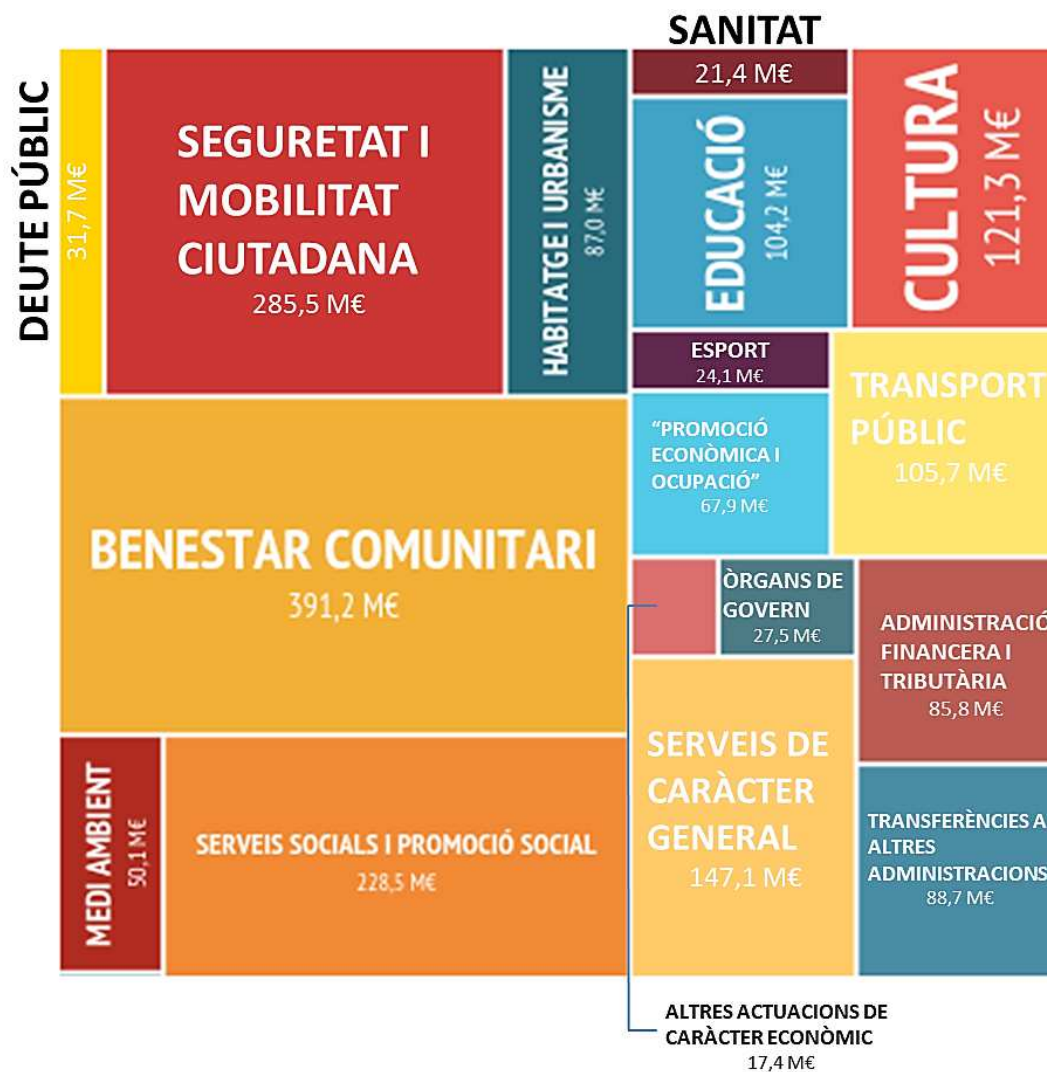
DEUTE PÚBLIC
31,7 M€

SEGURETAT I MOBILITAT CIUTADANA
285,5 M€

HABITATGE I URBANISME
87,0 M€

SANITAT
21,4 M€

EDUCACIÓ
104,2 M€

CULTURA
121,3 M€

ESPORT
24,1 M€

TRANSPORT PÚBLIC
105,7 M€

"PROMOCIÓ ECONÒMICA I OCUPACIÓ"
67,9 M€

BENESTAR COMUNITARI
391,2 M€

ÒRGANS DE GOVERN
27,5 M€

ADMINISTRACIÓ FINANCERA I TRIBUTÀRIA
85,8 M€

SERVEIS DE CARÀCTER GENERAL
147,1 M€

TRANSFERÈNCIES A ALTRES ADMINISTRACIONS
88,7 M€

MEDI AMBIENT
50,1 M€

SERVEIS SOCIALS I PROMOCIÓ SOCIAL
228,5 M€

ALTRES ACTUACIONS DE CARÀCTER ECONÒMIC
17,4 M€